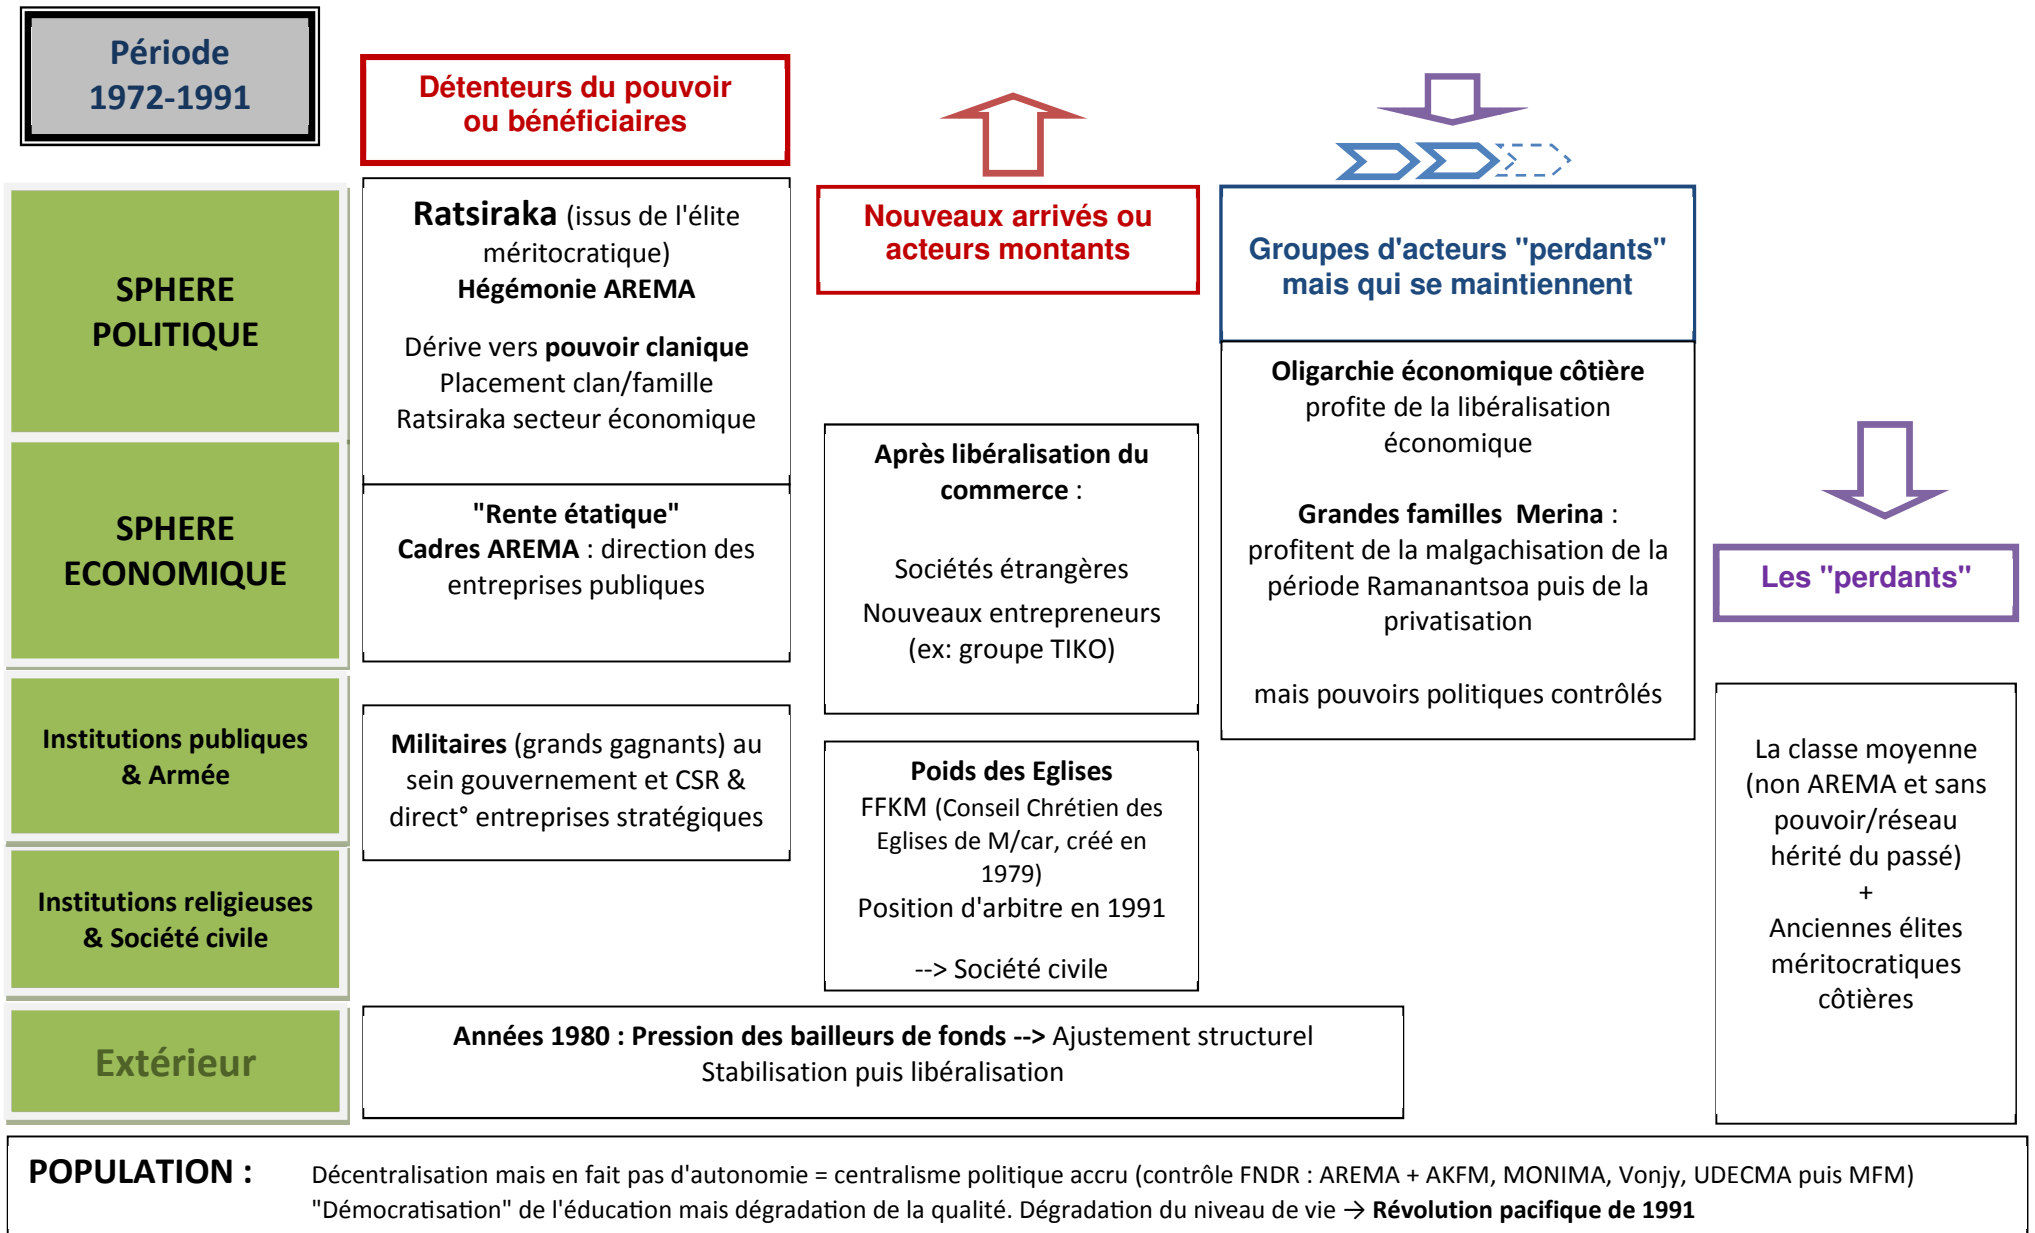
Période
1972-1991

Détenteurs du pouvoir ou bénéficiaires

Nouveaux arrivés ou acteurs montants

Groupes d'acteurs "perdants" mais qui se maintiennent

Les "perdants"

SPHERE POLITIQUE

Ratsiraka (issus de l'élite méritocratique)
Hégémonie AREMA

Dérive vers pouvoir clanique
Placement clan/famille
Ratsiraka secteur économique

SPHERE ECONOMIQUE

"Rente étatique"
Cadres AREMA : direction des entreprises publiques

Après libéralisation du commerce :

Sociétés étrangères

Nouveaux entrepreneurs (ex: groupe TIKO)

Oligarchie économique côtière
profite de la libéralisation économique

Grandes familles Merina :
profitent de la malgachisation de la période Ramanantsoa puis de la privatisation

mais pouvoirs politiques contrôlés

Institutions publiques & Armée

Militaires (grands gagnants) au sein gouvernement et CSR & direct° entreprises stratégiques

Institutions religieuses & Société civile

Poids des Eglises
FFKM (Conseil Chrétien des Eglises de M/car, créé en 1979)
Position d'arbitre en 1991

--> Société civile

La classe moyenne (non AREMA et sans pouvoir/réseau hérité du passé)
+
Anciennes élites méritocratiques côtières

Extérieur

Années 1980 : Pression des bailleurs de fonds --> Ajustement structurel
Stabilisation puis libéralisation

POPULATION :

Décentralisation mais en fait pas d'autonomie = centralisme politique accru (contrôle FNDR : AREMA + AKFM, MONIMA, Vonjy, UDECMA puis MFM)
"Démocratisation" de l'éducation mais dégradation de la qualité. Dégradation du niveau de vie → Révolution pacifique de 1991